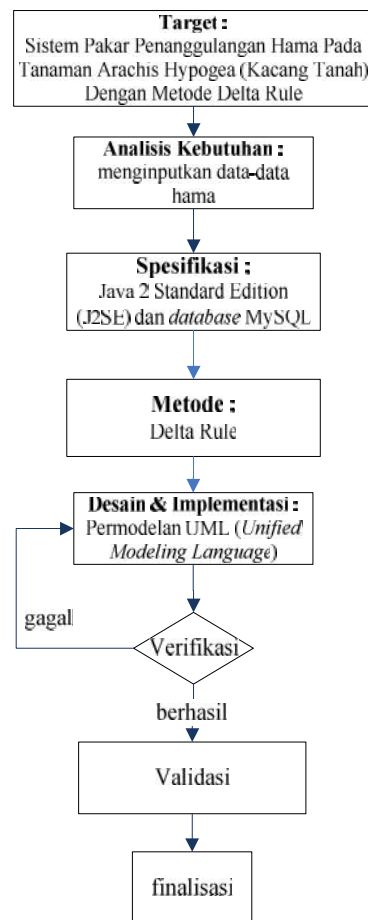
Target :
Sistem Pakar Penanggulangan Hama Pada Tanaman Arachis Hypogea (Kacang Tanah) Dengan Metode Delta Rule

Analisis Kebutuhan :
menginputkan data-data hama

Spesifikasi :
Java 2 Standard Edition (J2SE) dan database MySQL

Metode :
Delta Rule

Desain & Implementasi :
Permodelan UML (Unified Modeling Language)

gagal

Verifikasi

berhasil

Validasi

finalisasi